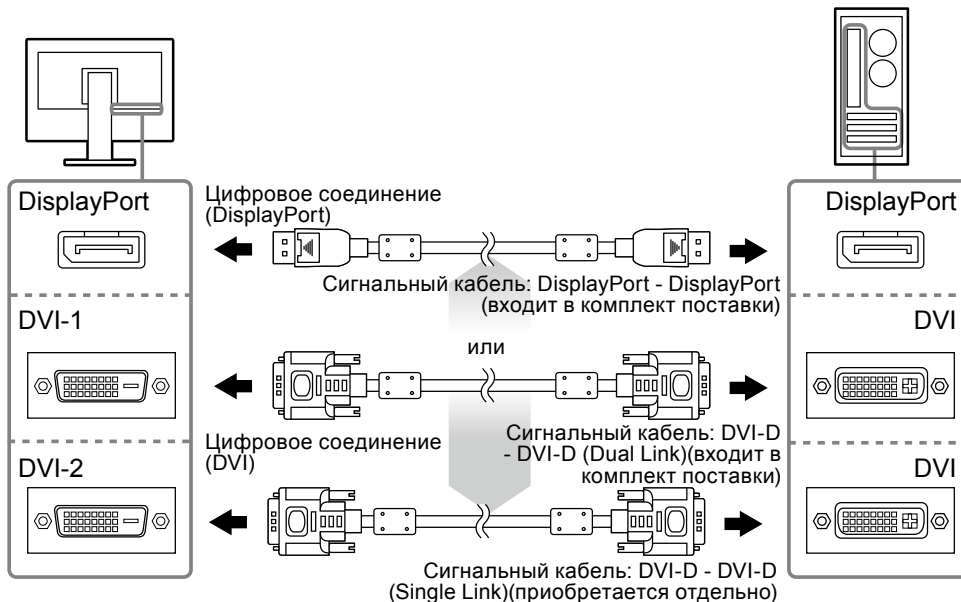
DisplayPort

Цифровое соединение (DisplayPort)

DisplayPort

Сигнальный кабель: DisplayPort - DisplayPort (входит в комплект поставки)

DVI-1

или

DVI

Цифровое соединение (DVI)

Сигнальный кабель: DVI-D - DVI-D (Dual Link)(входит в комплект поставки)

DVI-2

DVI

Сигнальный кабель: DVI-D - DVI-D (Single Link)(приобретается отдельно)